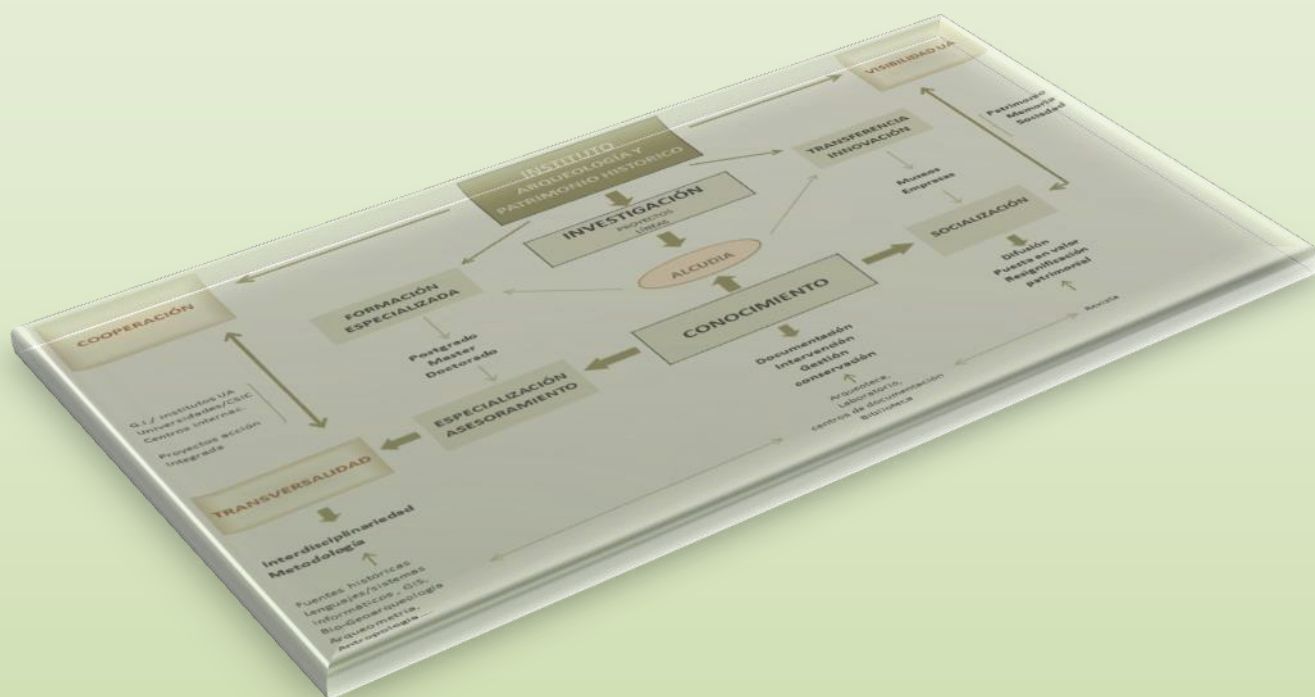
INSTITUTO
ARQUEOLOGÍA Y PATRIMONIO HISTÓRICO

INVESTIGACIÓN
PROYECTOS
LÍNEAS

TRANSFERENCIA
INNOVACIÓN

VISIBILIDAD UA

Patrimonio
Memoria
Sociedad

Museos
Empresas

SOCIALIZACIÓN

Difusión
Puesta en valor
Resignificación patrimonial

Revista

ALCUDIA

CONOCIMIENTO

Documentación
Intervención
Gestión
conservación

Arqueoteca,
Laboratorio,
centros de documentación
Biblioteca

COOPERACIÓN

FORMACIÓN ESPECIALIZADA

Postgrado
Master
Doctorado

ESPECIALIZACIÓN
ASESORAMIENTO

G.I./ Institutos UA
Universidades/CSIC
Centros internac.

Proyectos acción integrada

TRANSVERSALIDAD

Interdisciplinariedad
Metodología

Fuentes históricas
lenguajes/sistemas informáticos, GIS,
Bio-Geoarqueología
Arqueometría,
Antropología